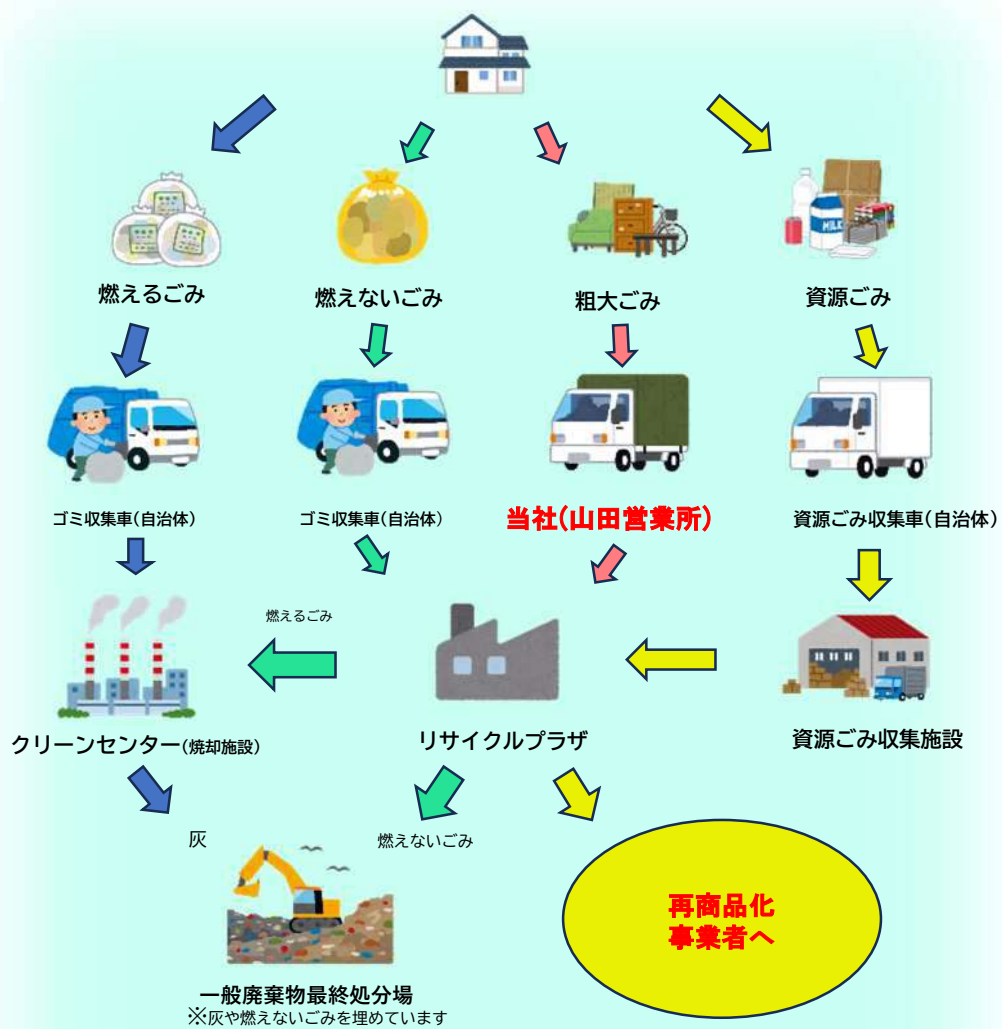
燃えるごみ

燃えないごみ

粗大ごみ

資源ごみ

MILK

ゴミ収集車(自治体)

ゴミ収集車(自治体)

当社(山田営業所)

資源ごみ収集車(自治体)

燃えるごみ

クリーンセンター(焼却施設)

リサイクルプラザ

資源ごみ収集施設

灰

燃えないごみ

再商品化
事業者へ

一般廃棄物最終処分場
※灰や燃えないごみを埋めています